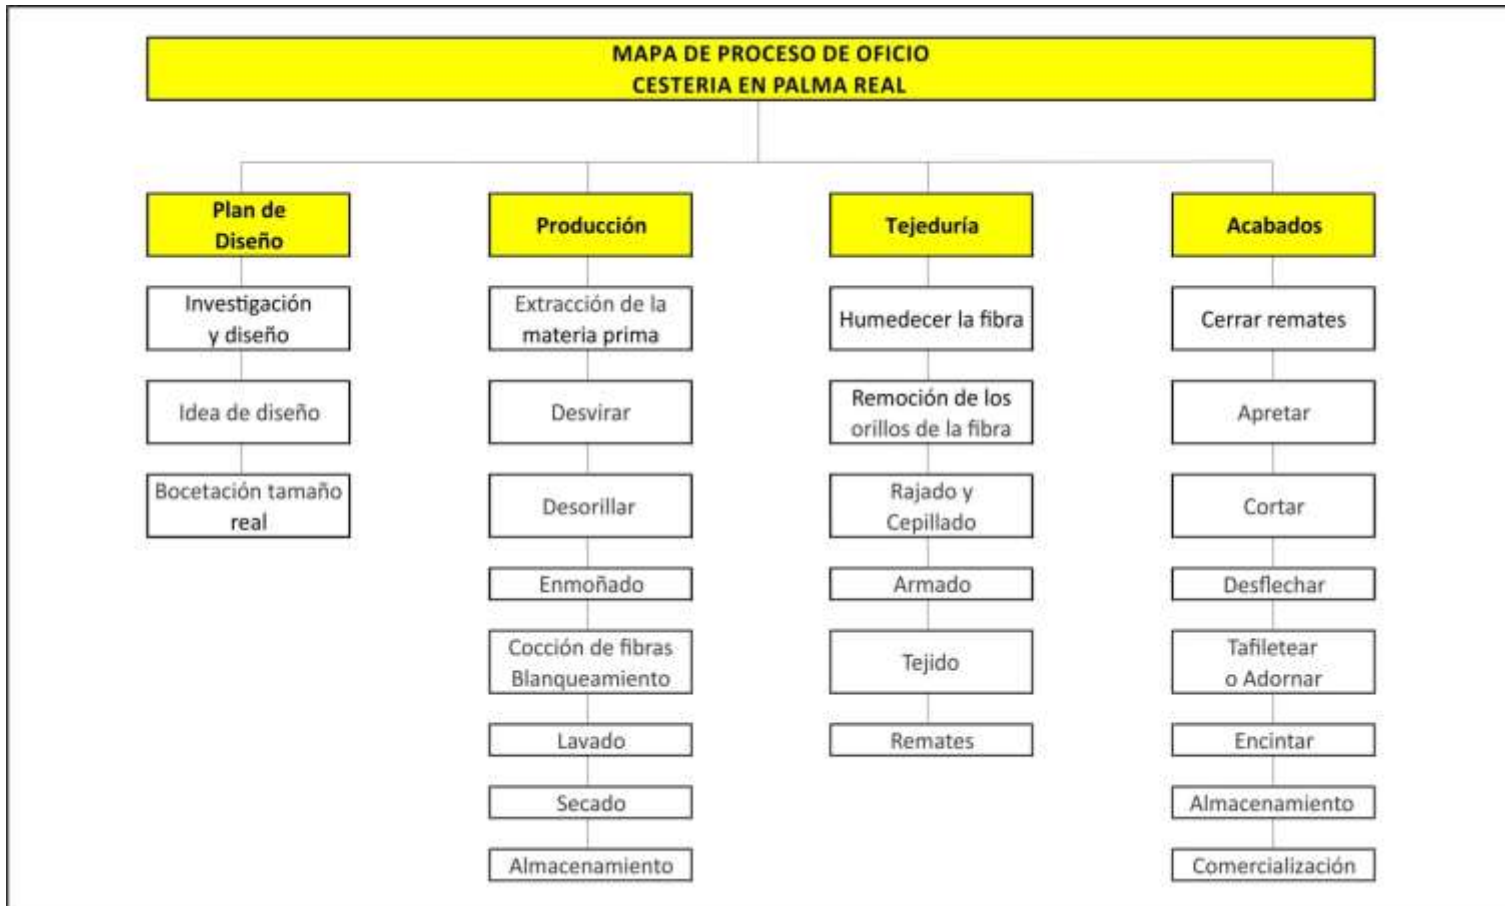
MAPA DE PROCESO DE OFICIO
CESTERIA EN PALMA REAL

Plan de Diseño

Investigación y diseño

Idea de diseño

Bocetación tamaño real

Producción

Extracción de la materia prima

Desvirar

Desorillar

Enmoñado

Cocción de fibras Blanqueamiento

Lavado

Secado

Almacenamiento

Tejeduría

Humedecer la fibra

Remoción de los orillos de la fibra

Rajado y Cepillado

Armado

Tejido

Remates

Acabados

Cerrar remates

Apretar

Cortar

Desflechar

Tafiletear o Adornar

Encintar

Almacenamiento

Comercialización